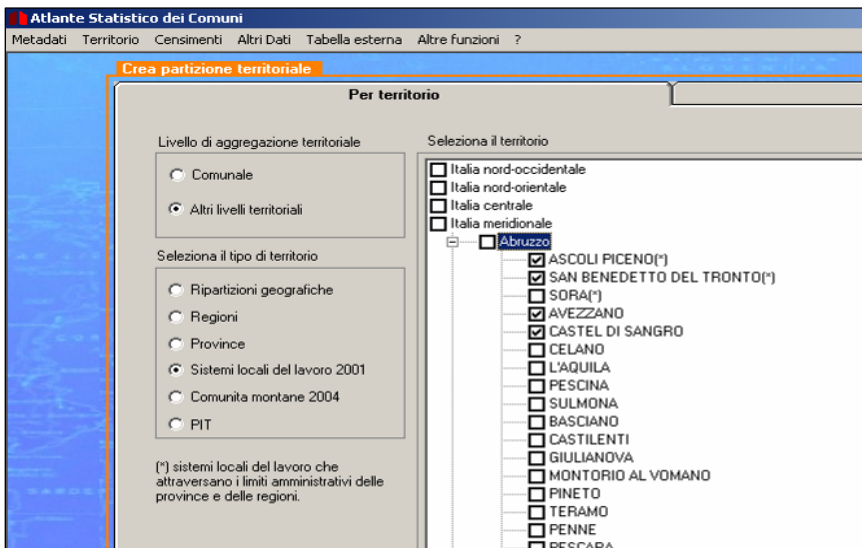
Atlante Statistico dei Comuni

Metadati Territorio Censimenti Altri Dati Tabella esterna Altre funzioni ?

Crea partizione territoriale

Per territorio

Livello di aggregazione territoriale

Comunale

Altri livelli territoriali

Seleziona il tipo di territorio

Ripartizioni geografiche

Regioni

Province

Sistemi locali del lavoro 2001

Comunita montane 2004

PIT

(*) sistemi locali del lavoro che attraversano i limiti amministrativi delle province e delle regioni.

Seleziona il territorio

Italia nord-occidentale
Italia nord-orientale
Italia centrale
Italia meridionale
Abruzzo
ASCOLI PICENO(*)
SAN BENEDETTO DEL TRONTO(*)
SORA(*)
AVEZZANO
CASTEL DI SANGRO
CELANO
L'AQUILA
PESCINA
SULMONA
BASCIANO
CASTILENTI
GIULIANOVA
MONTORIO AL VOMANO
PINETO
TERAMO
PENNE
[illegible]